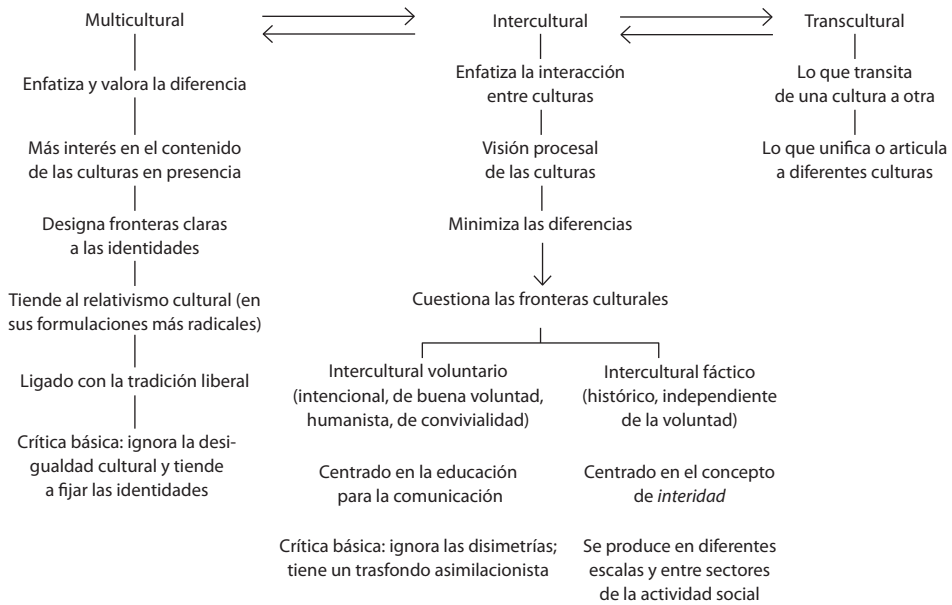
Multicultural

Enfatiza y valora la diferencia

Más interés en el contenido de las culturas en presencia

Designa fronteras claras a las identidades

Tiende al relativismo cultural (en sus formulaciones más radicales)

Ligado con la tradición liberal

Crítica básica: ignora la desigualdad cultural y tiende a fijar las identidades

Intercultural

Enfatiza la interacción entre culturas

Visión procesal de las culturas

Minimiza las diferencias

Cuestiona las fronteras culturales

Intercultural voluntario (intencional, de buena voluntad, humanista, de convivialidad)

Centrado en la educación para la comunicación

Crítica básica: ignora las disimetrías; tiene un trasfondo asimilacionista

Intercultural fáctico (histórico, independiente de la voluntad)

Centrado en el concepto de *interidad*

Se produce en diferentes escalas y entre sectores de la actividad social

Transcultural

Lo que transita de una cultura a otra

Lo que unifica o articula a diferentes culturas